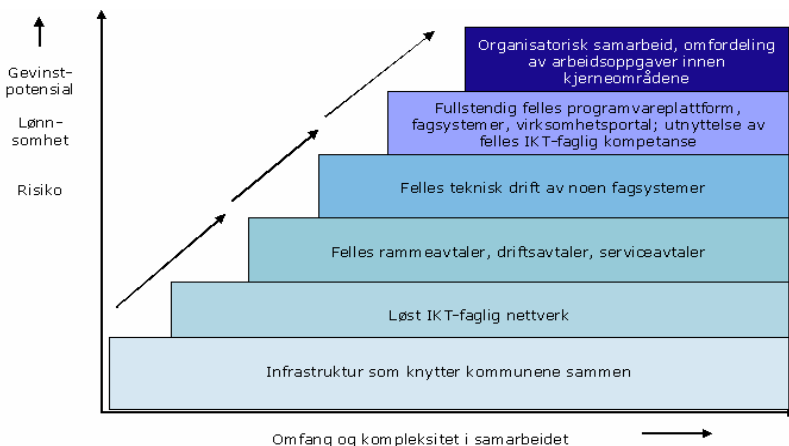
Gevinstpotensial

Lønnsomhet

Risiko

Organisatorisk samarbeid, omfordeling av arbeidsoppgaver innen kjerneområdene

Fullstendig felles programvareplattform, fagsystemer, virksomhetsportal; utnyttelse av felles IKT-faglig kompetanse

Felles teknisk drift av noen fagsystemer

Felles rammeavtaler, driftsavtaler, serviceavtaler

Løst IKT-faglig nettverk

Infrastruktur som knytter kommunene sammen

Omfang og kompleksitet i samarbeidet